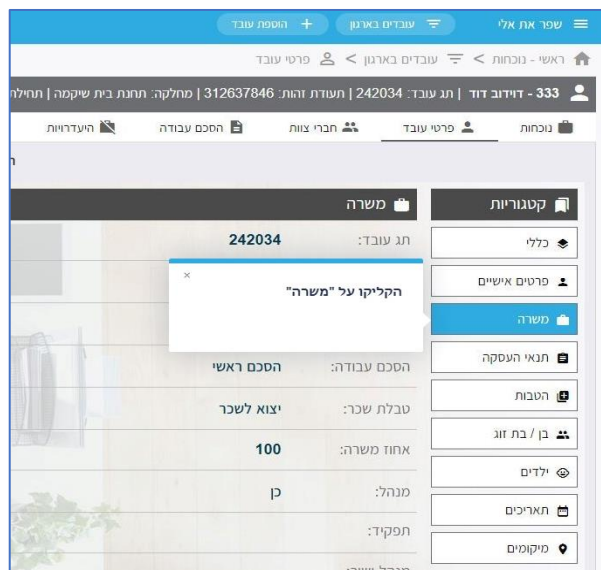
שפר את אלי
עובדים בארגון
+ הוספת עובד

ראשי - נוכחות > עובדים בארגון > פרטי עובד

333 - דווידוב דוד | תג עובד: 242034 | תעודת זהות: 312637846 | מחלקה: תחנת בית שיקמה | תחילת

נוכחות
פרטי עובד
חברי צוות
הסכם עבודה
היעדרויות

קטגוריות
כללי
פרטים אישיים
משרה
תנאי העסקה
הטבות
בן / בת זוג
ילדים
תאריכים
מיקומים

משרה
תג עובד: 242034
הקליקו על "משרה"
×
הסכם עבודה: הסכם ראשי
טבלת שכר: יצוא לשכר
אחוז משרה: 100
מנהל: כן
תפקיד: